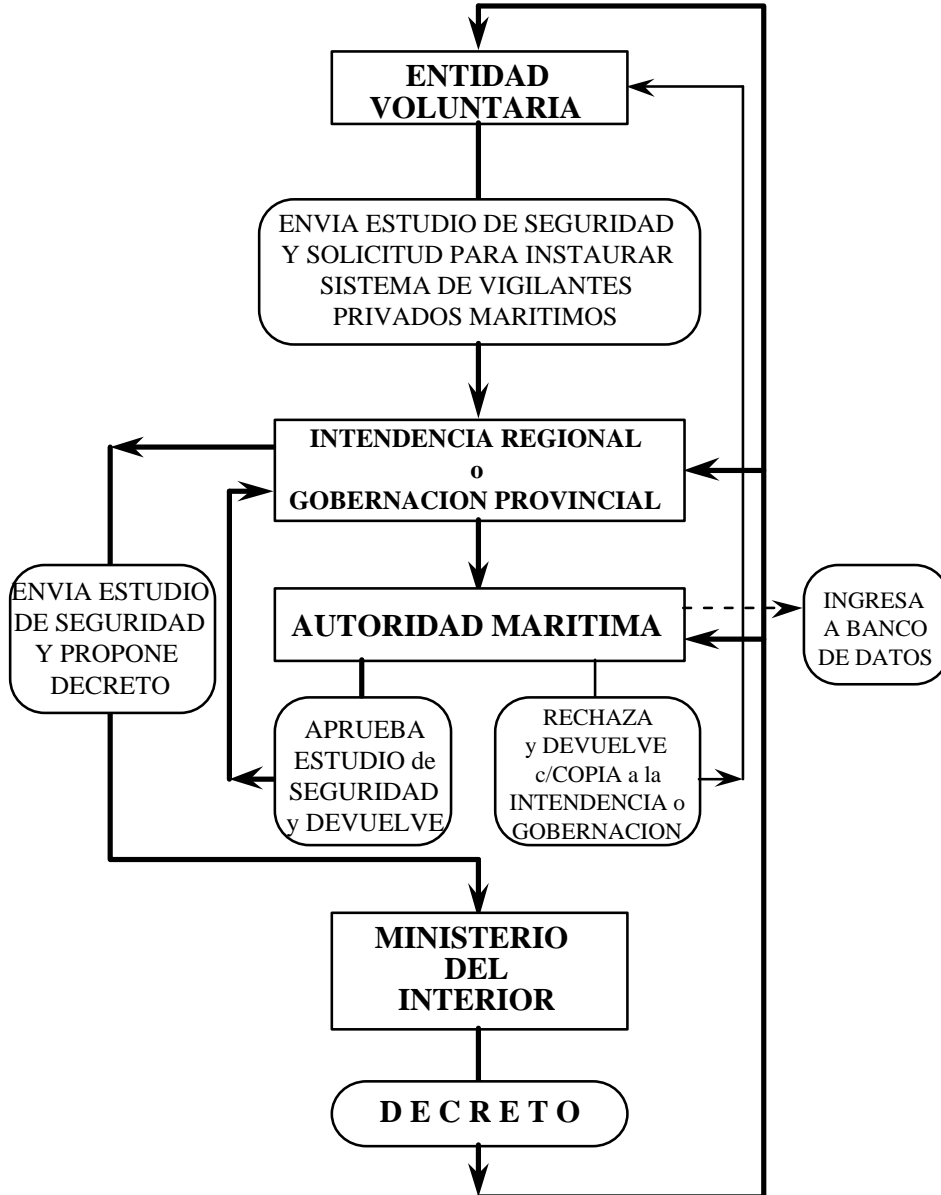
ENTIDAD VOLUNTARIA

ENVIA ESTUDIO DE SEGURIDAD Y SOLICITUD PARA INSTAURAR SISTEMA DE VIGILANTES PRIVADOS MARITIMOS

INTENDENCIA REGIONAL o GOBERNACION PROVINCIAL

ENVIA ESTUDIO DE SEGURIDAD Y PROPONE DECRETO

AUTORIDAD MARITIMA

INGRESA A BANCO DE DATOS

APRUEBA ESTUDIO de SEGURIDAD y DEVUELVE

RECHAZA y DEVUELVE c/COPIA a la INTENDENCIA o GOBERNACION

MINISTERIO DEL INTERIOR

D E C R E T O